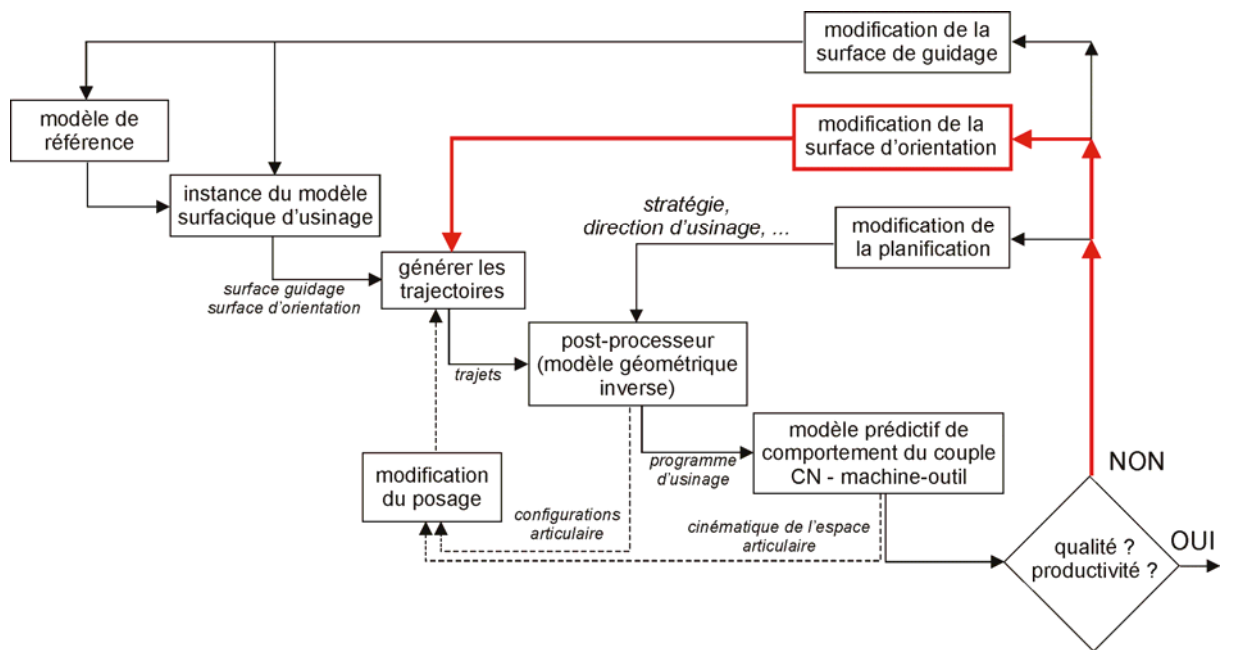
modification de la surface de guidage

modèle de référence

modification de la surface d'orientation

instance du modèle surfacique d'usinage

stratégie, direction d'usinage, ...

modification de la planification

générer les trajectoires

surface guidage
surface d'orientation

post-processeur (modèle géométrique inverse)

trajets

modèle prédictif de comportement du couple CN - machine-outil

NON

modification du posage

programme d'usinage

configurations articulaire

cinématique de l'espace articulaire

qualité ? productivité ?

OUI